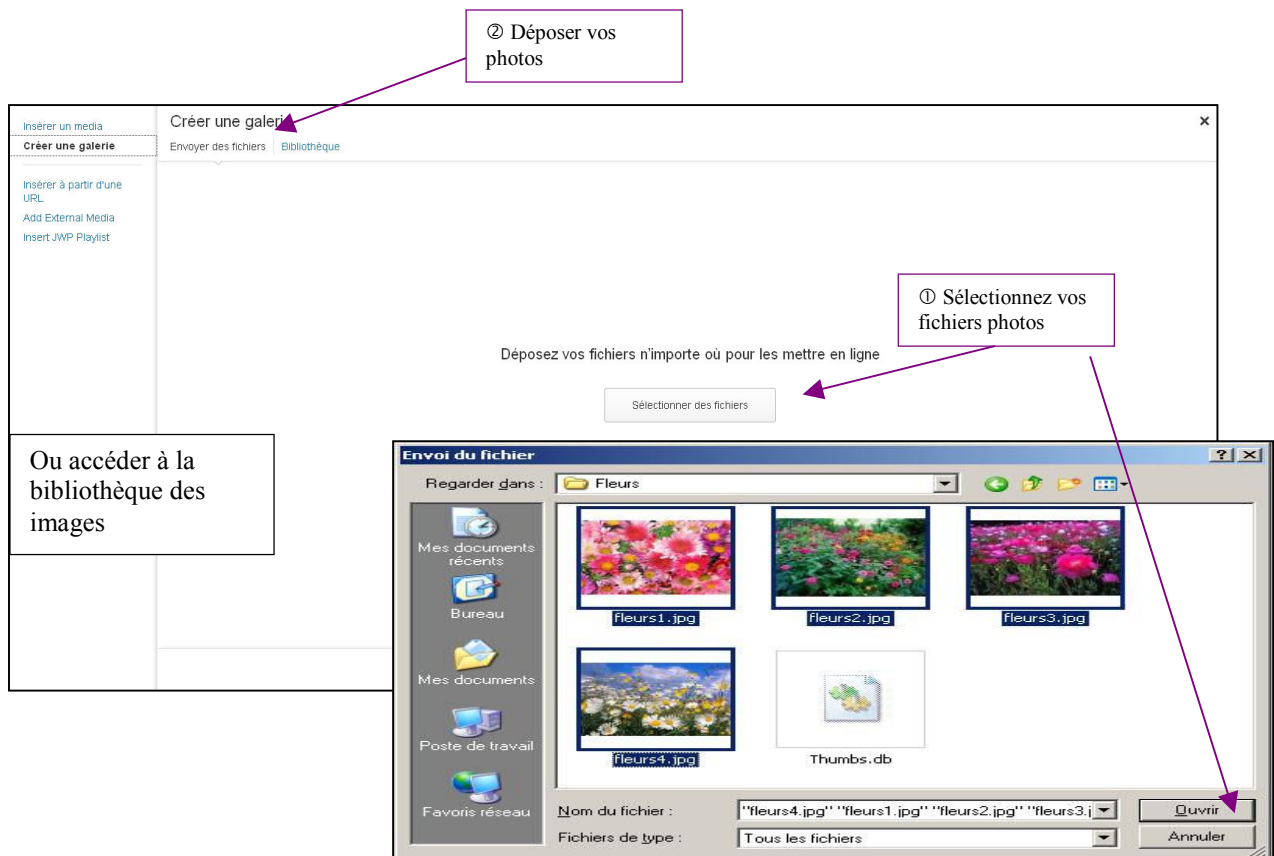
② Déposer vos photos

Insérer un media
Créer une galerie

Insérer à partir d'une URL
Add External Media
Insert JWP Playlist

Créer une galerie
Envoyer des fichiers | Bibliothèque

×

① Sélectionnez vos fichiers photos

Déposez vos fichiers n'importe où pour les mettre en ligne

Sélectionner des fichiers

Ou accéder à la bibliothèque des images

Envoi du fichier
? X
Regarder dans : Fleurs

Mes documents récents
Bureau
Mes documents
Poste de travail
Favoris réseau

fleurs1.jpg
fleurs2.jpg
fleurs3.jpg
fleurs4.jpg
Thumbs.db

Nom du fichier : "fleurs4.jpg" "fleurs1.jpg" "fleurs2.jpg" "fleurs3.j
Fichiers de type : Tous les fichiers

Ouvrir
Annuler